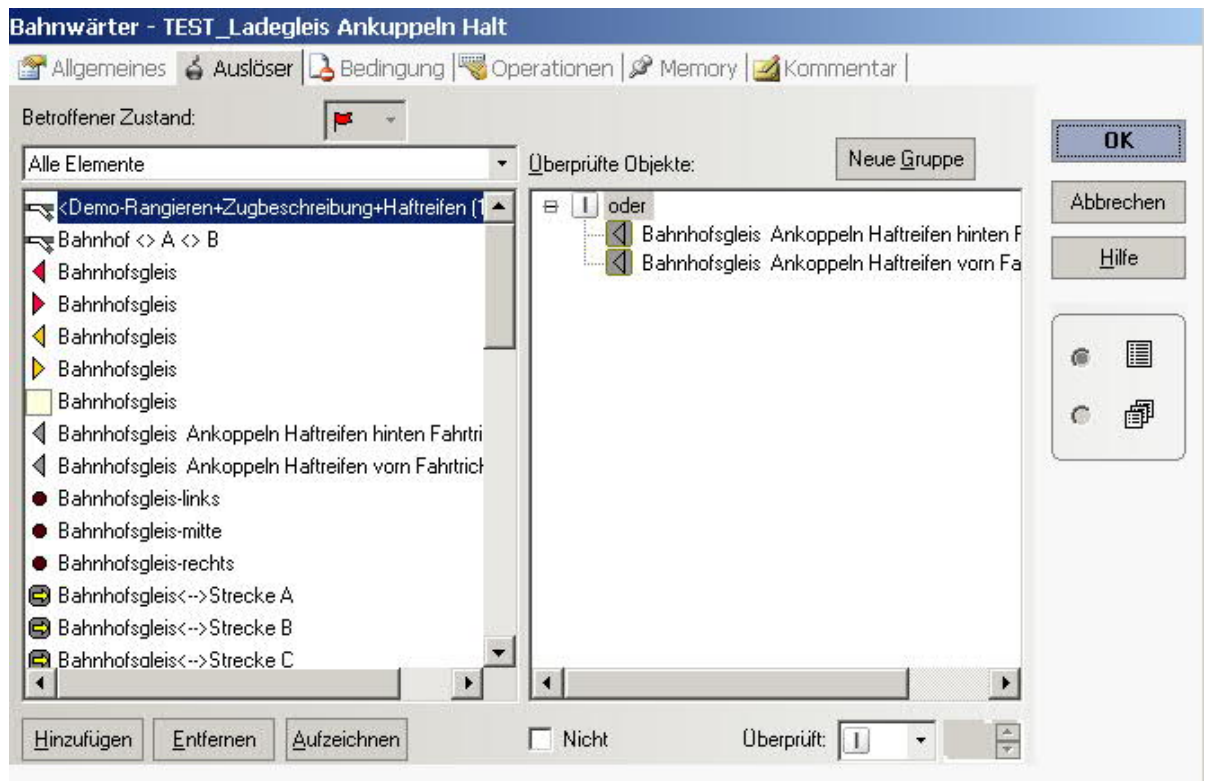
Bahnwärter - TEST_Ladegleis Ankuppeln Halt

Allgemeines | Auslöser | Bedingung | Operationen | Memory | Kommentar

Betroffener Zustand:

Alle Elemente

Überprüfte Objekte:

Neue Gruppe

OK

Abbrechen

Hilfe

<Demo-Rangieren+Zugbeschreibung+Haftreifen (1
Bahnhof <> A <> B
Bahnhofsgleis
Bahnhofsgleis
Bahnhofsgleis
Bahnhofsgleis
Bahnhofsgleis
Bahnhofsgleis Ankoppeln Haftreifen hinten Fahrtri
Bahnhofsgleis Ankoppeln Haftreifen vorn Fahrtrich
Bahnhofsgleis-links
Bahnhofsgleis-mitte
Bahnhofsgleis-rechts
Bahnhofsgleis<-->Strecke A
Bahnhofsgleis<-->Strecke B
Bahnhofsgleis<-->Strecke C

oder
Bahnhofsgleis Ankoppeln Haftreifen hinten F
Bahnhofsgleis Ankoppeln Haftreifen vorn Fa

Hinzufügen | Entfernen | Aufzeichnen

Nicht

Überprüft: